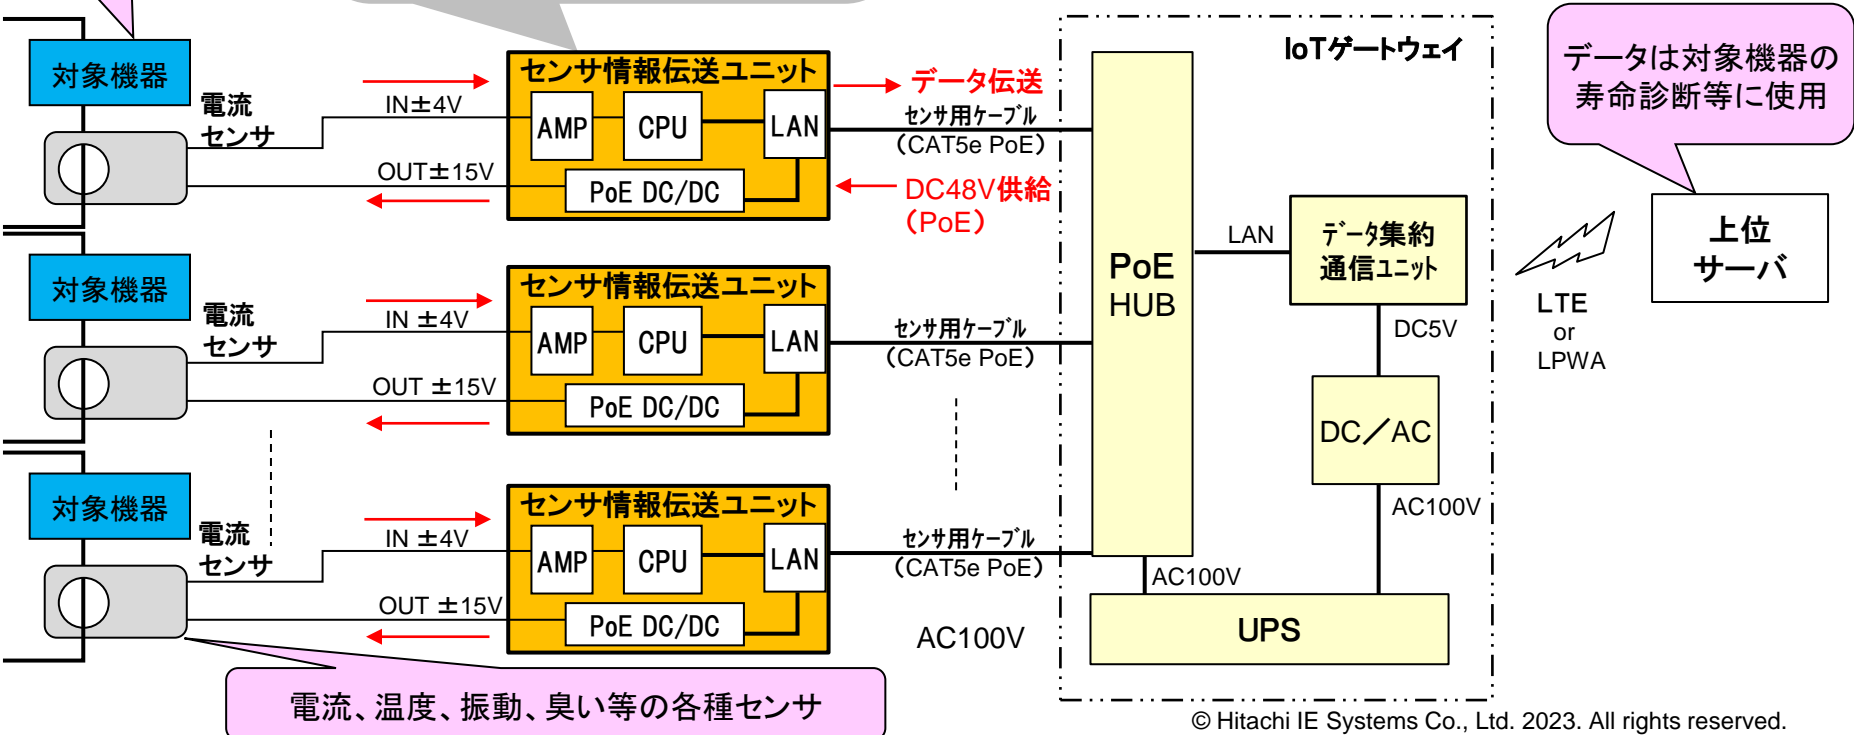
対象機器

電流センサ

IN±4V

OUT±15V

センサ情報伝送ユニット

AMP CPU LAN

PoE DC/DC

データ伝送

センサ用ケーブル (CAT5e PoE)

DC48V供給 (PoE)

対象機器

電流センサ

IN ±4V

OUT ±15V

センサ情報伝送ユニット

AMP CPU LAN

PoE DC/DC

センサ用ケーブル (CAT5e PoE)

対象機器

電流センサ

IN ±4V

OUT ±15V

センサ情報伝送ユニット

AMP CPU LAN

PoE DC/DC

センサ用ケーブル (CAT5e PoE)

AC100V

IoTゲートウェイ

PoE HUB

LAN

データ集約通信ユニット

DC5V

DC/AC

AC100V

AC100V

UPS

LTE or LPWA

データは対象機器の寿命診断等に使用

上位サーバ

電流、温度、振動、臭い等の各種センサ

© Hitachi IE Systems Co., Ltd. 2023. All rights reserved.